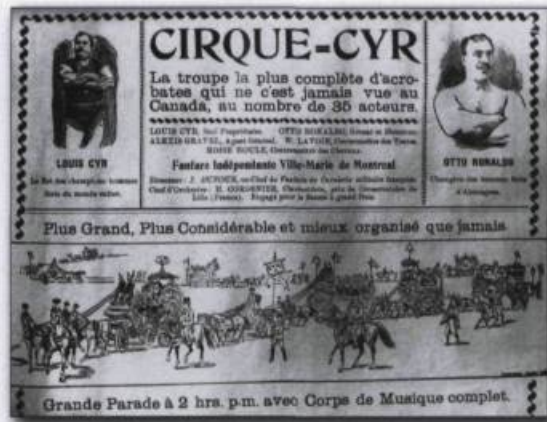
CIRQUE-CYR

La troupe la plus complète d'acrobates qui ne c'est jamais vue au Canada, au nombre de 35 acteurs.

LOUIS CYR, Seul Propriétaire. OTTO RONALDO, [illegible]
ALEXIS GRAVEL, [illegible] W. LAVIGNE, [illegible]
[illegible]

Fanfare Indépendante Ville-Marie de Montréal

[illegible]

LOUIS CYR

Le Roi des champions hommes forts du monde entier.

OTTO RONALDO

Champion des hommes forts d'Allemagne.

Plus Grand, Plus Considérable et mieux organisé que jamais

Grande Parade à 2 hrs. p.m. avec Corps de Musique complet.